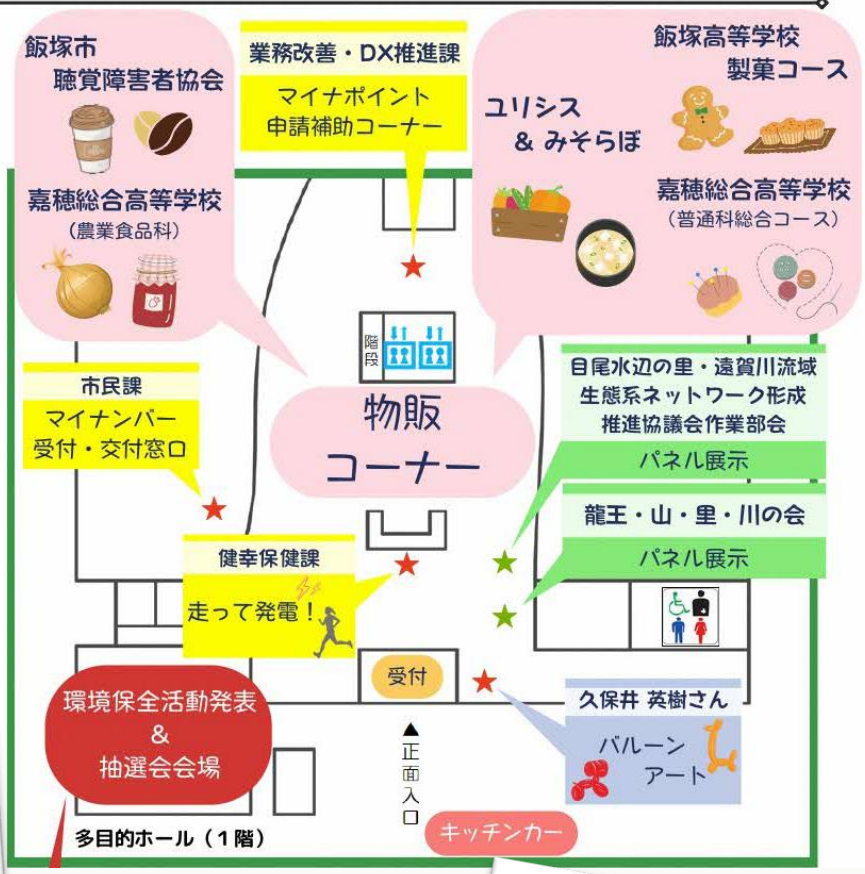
飯塚市
聴覚障害者協会

嘉穂総合高等学校
（農業食品科）

業務改善・DX推進課
マイナポイント
申請補助コーナー

飯塚高等学校
製菓コース

ユリシス
＆ みそらぼ

嘉穂総合高等学校
（普通科総合コース）

階段

市民課
マイナンバー
受付・交付窓口

物販
コーナー

目尾水辺の里・遠賀川流域
生態系ネットワーク形成
推進協議会作業部会
パネル展示

龍王・山・里・川の会
パネル展示

健幸保健課
走って発電！

受付

久保井 英樹さん
バルーン
アート

環境保全活動発表
＆
抽選会会場

▲
正
面
入
口

多目的ホール（１階）

キッチンカー